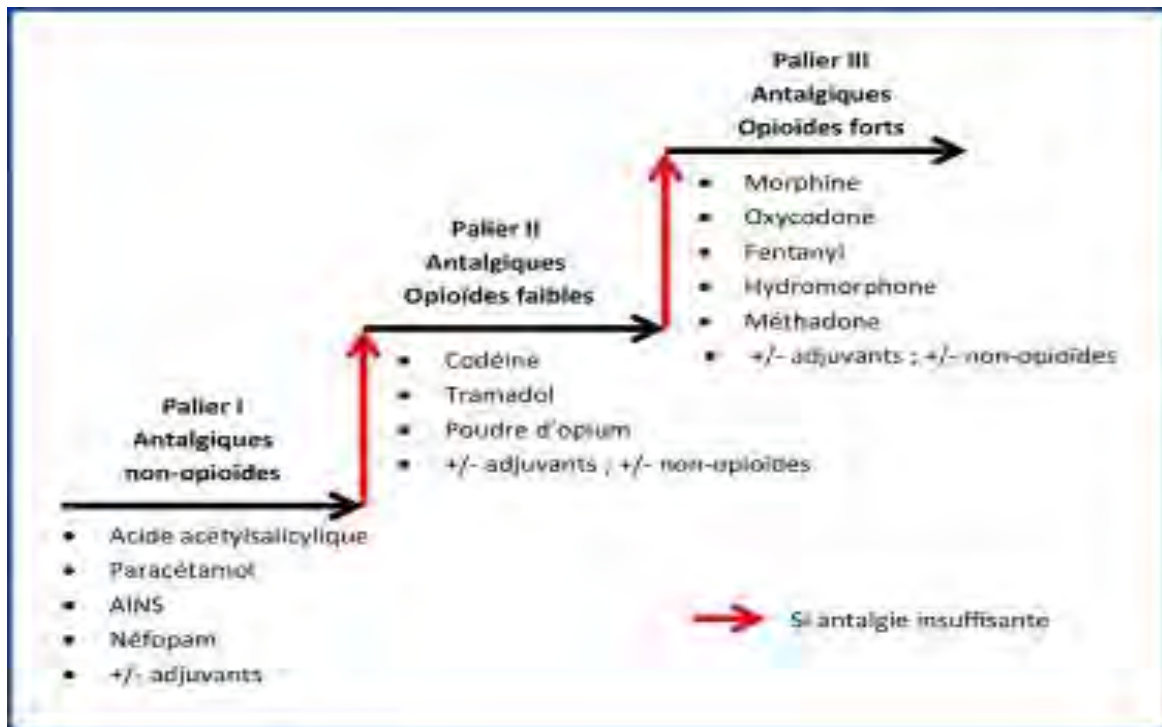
Palier III
Antalgiques
Opioides forts

- Morphine
- Oxycodone
- Fentanyl
- Hydromorphone
- Méthadone
- +/- adjuvants ; +/- non-opioïdes

Palier II
Antalgiques
Opioïdes faibles

- Codéine
- Tramadol
- Poudre d'opium
- +/- adjuvants ; +/- non-opioïdes

Palier I
Antalgiques
non-opioïdes

- Acide acétylsalicylique
- Paracétamol
- AINS
- Néfopam
- +/- adjuvants

Si antalgie insuffisante